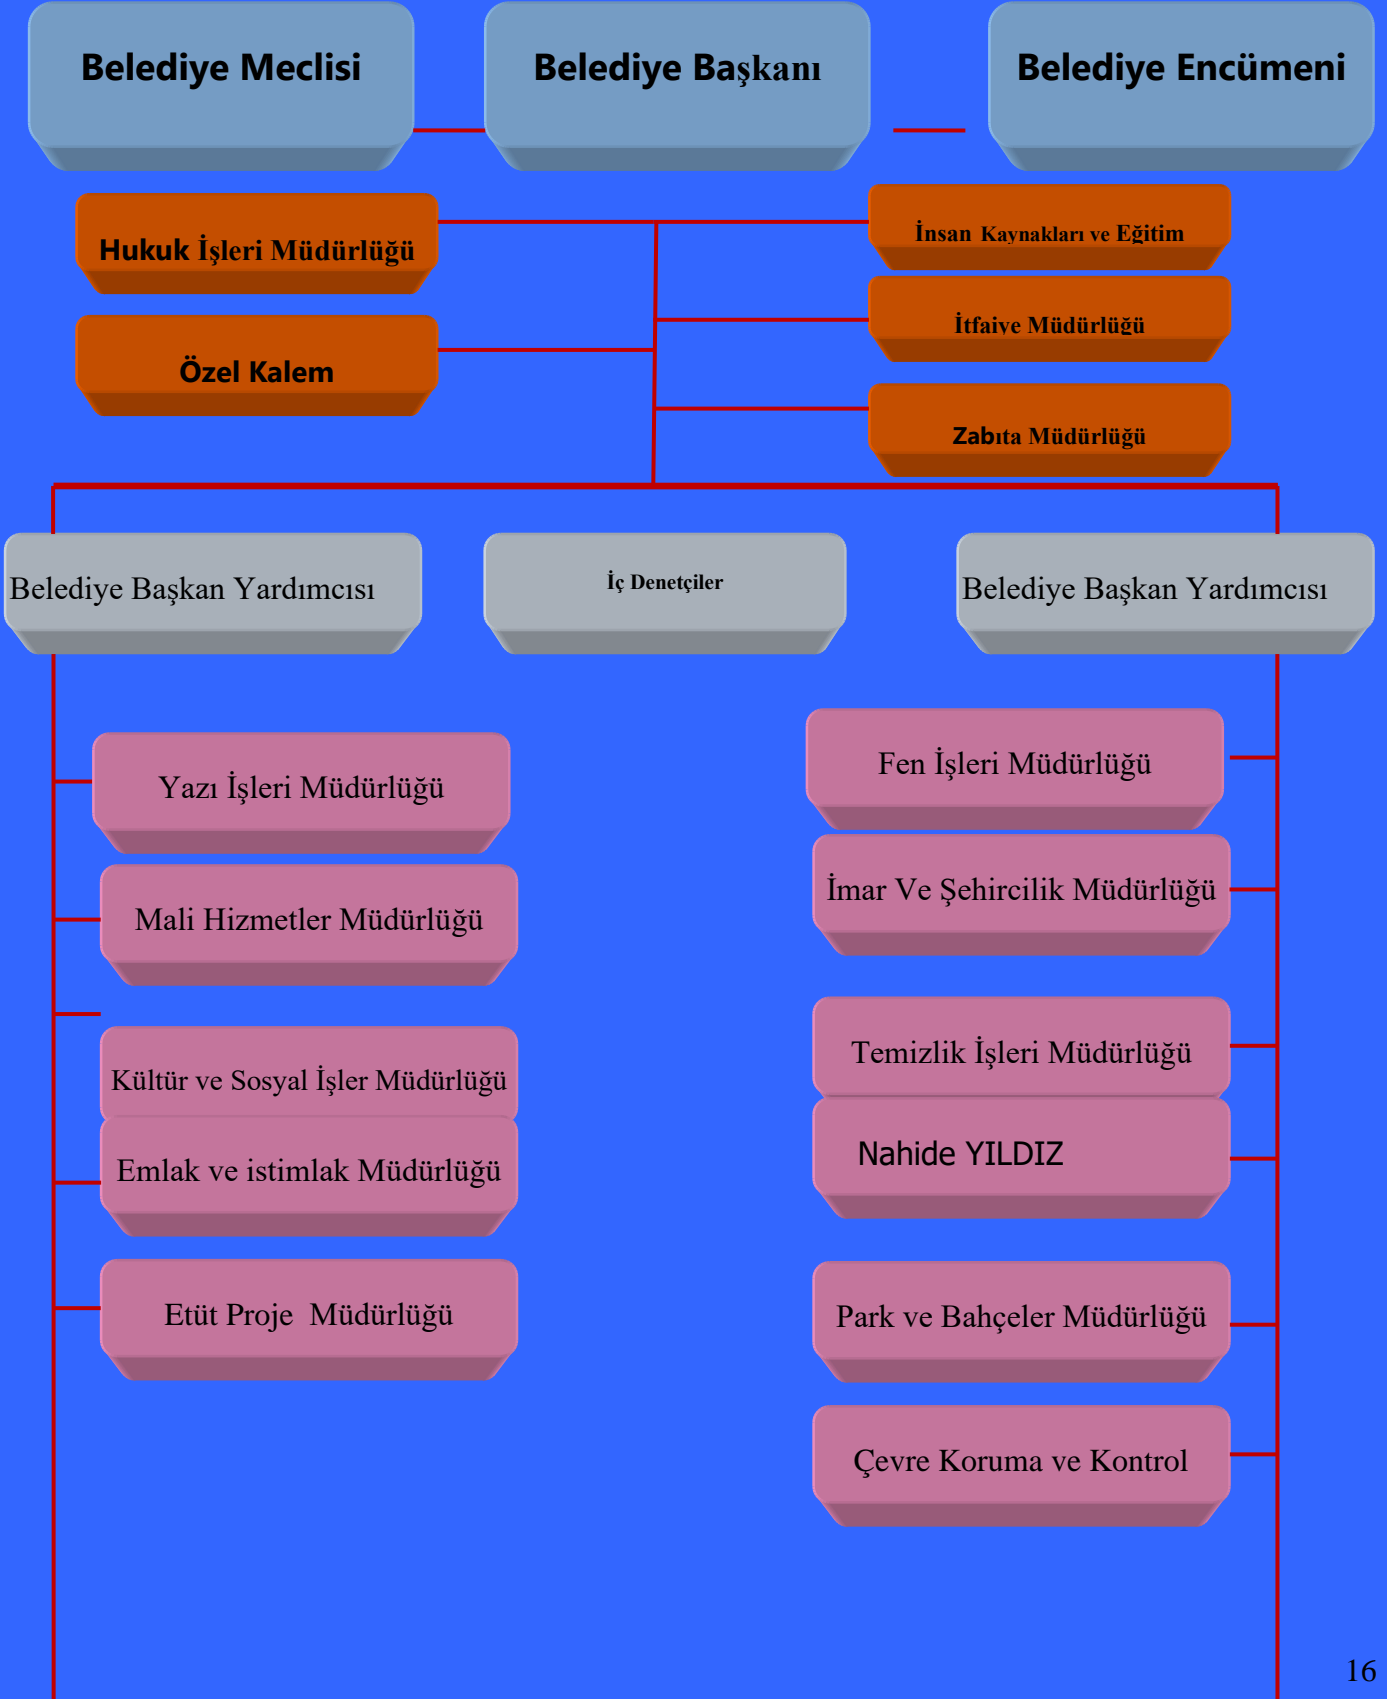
Belediye Meclisi

Belediye Başkanı

Belediye Encümeni

Hukuk İşleri Müdürlüğü

İnsan Kaynakları ve Eğitim

İtfaiye Müdürlüğü

Özel Kalem

Zabıta Müdürlüğü

Belediye Başkan Yardımcısı

İç Denetçiler

Belediye Başkan Yardımcısı

Yazı İşleri Müdürlüğü

Mali Hizmetler Müdürlüğü

Kültür ve Sosyal İşler Müdürlüğü

Emlak ve istimlak Müdürlüğü

Etüt Proje Müdürlüğü

Fen İşleri Müdürlüğü

İmar Ve Şehircilik Müdürlüğü

Temizlik İşleri Müdürlüğü

Nahide YILDIZ

Park ve Bahçeler Müdürlüğü

Çevre Koruma ve Kontrol

16